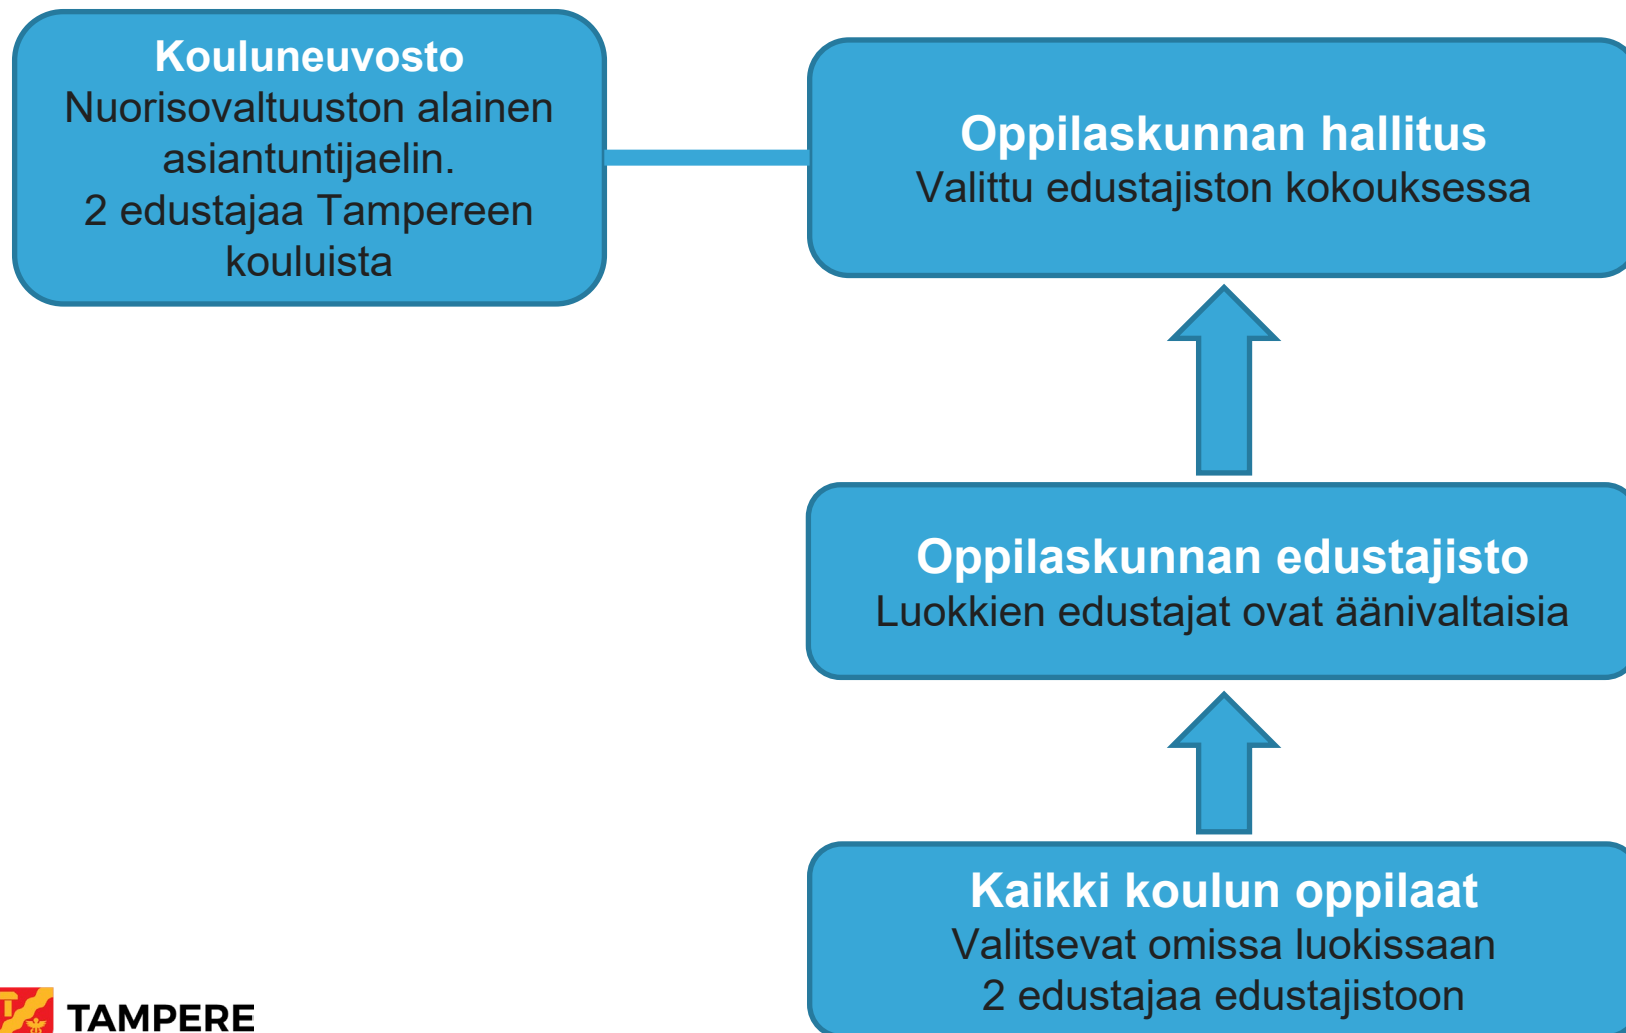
Kouluneuvosto
Nuorisovaltuuston alainen asiantuntijaelin.
2 edustajaa Tampereen kouluista

Oppilaskunnan hallitus
Valittu edustajiston kokouksessa

Oppilaskunnan edustajisto
Luokkien edustajat ovat äänivaltaisia

Kaikki koulun oppilaat
Valitsevat omissa luokissaan 2 edustajaa edustajistoon

TAMPERE